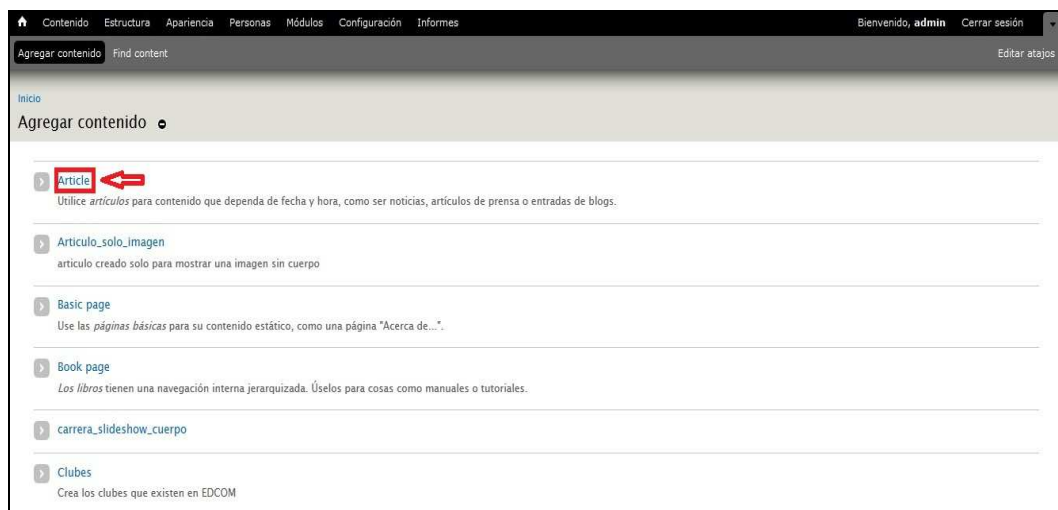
Contenido Estructura Apariencia Personas Módulos Configuración Informes Bienvenido, admin Cerrar sesión

Agregar contenido Find content Editar atajos

Inicio

Agregar contenido

Article
Utilice artículos para contenido que dependa de fecha y hora, como ser noticias, artículos de prensa o entradas de blogs.

Articulo_solo_imagen
articulo creado solo para mostrar una imagen sin cuerpo

Basic page
Use las páginas básicas para su contenido estático, como una página "Acerca de...".

Book page
Los libros tienen una navegación interna jerarquizada. Úselos para cosas como manuales o tutoriales.

carrera_slideshow_cuerpo

Clubes
Crea los clubes que existen en EDCOM